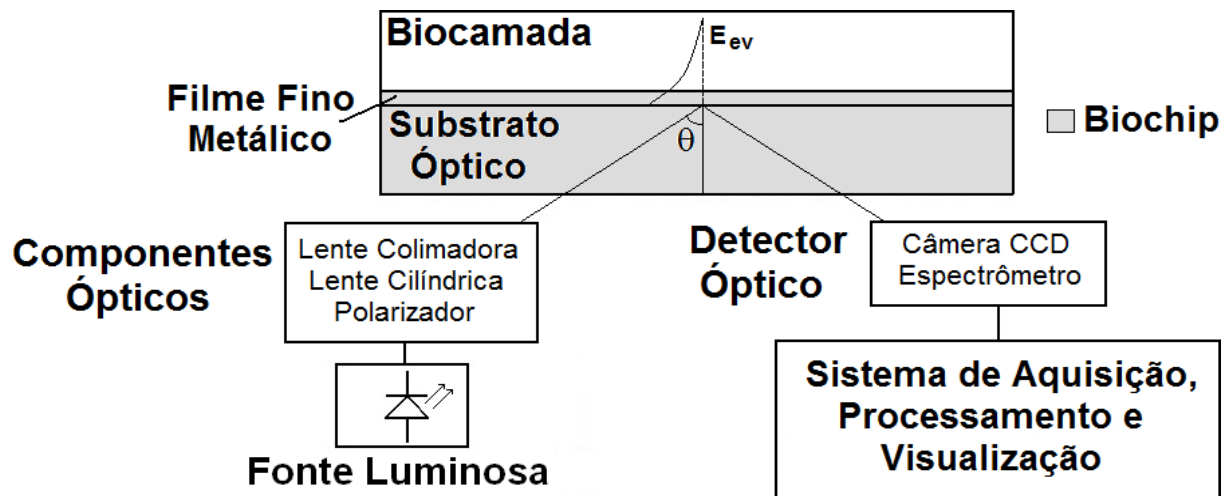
Biocamada

$E_{ev}$

Filme Fino Metálico

Substrato Óptico

$\theta$

Biochip

Componentes Ópticos

Lente Colimadora
Lente Cilíndrica
Polarizador

Detector Óptico

Câmera CCD
Espectrômetro

Sistema de Aquisição, Processamento e Visualização

Fonte Luminosa